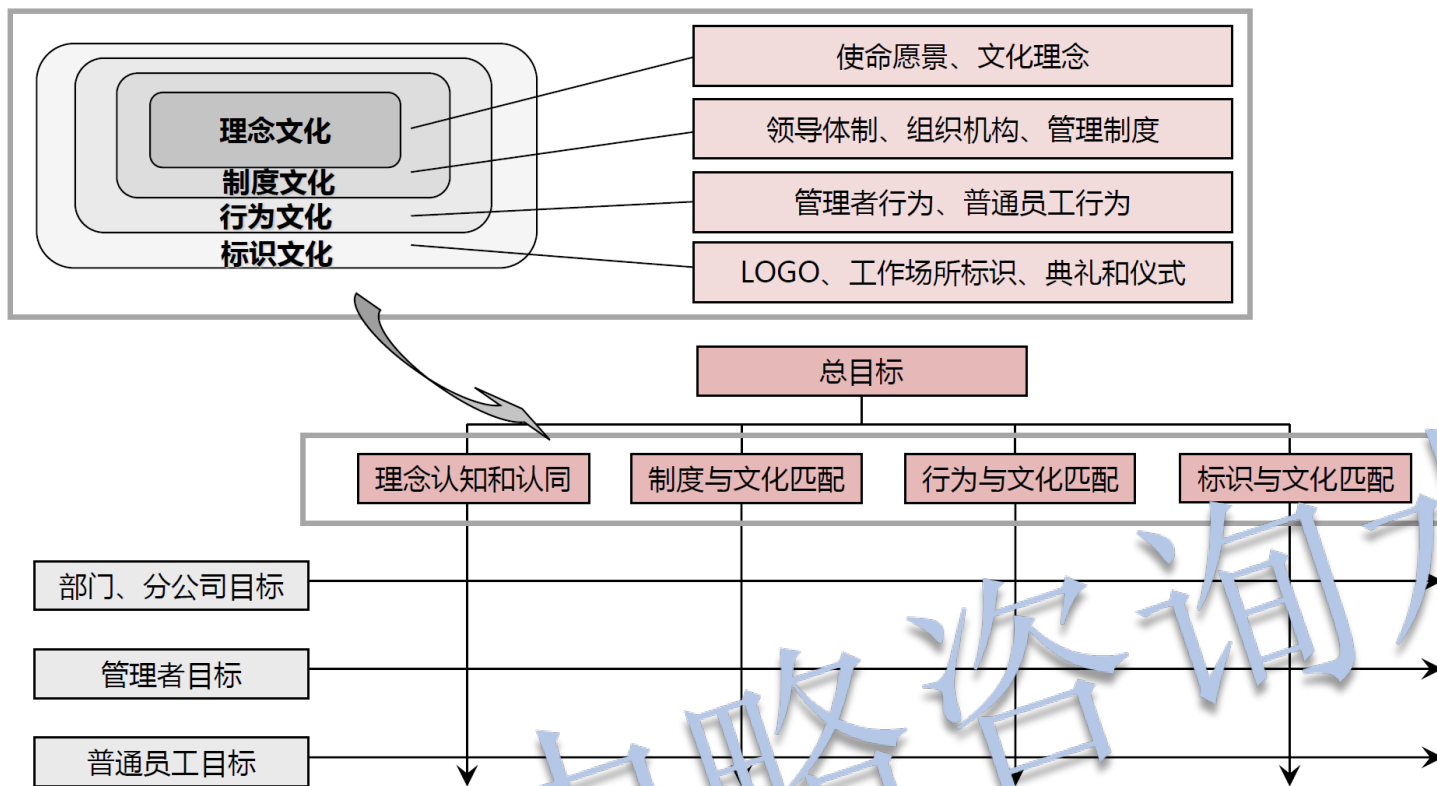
理念文化
制度文化
行为文化
标识文化

使命愿景、文化理念
领导体制、组织机构、管理制度
管理者行为、普通员工行为
LOGO、工作场所标识、典礼和仪式

总目标

理念认知和认同
制度与文化匹配
行为与文化匹配
标识与文化匹配

部门、分公司目标
管理者目标
普通员工目标

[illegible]略咨询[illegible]